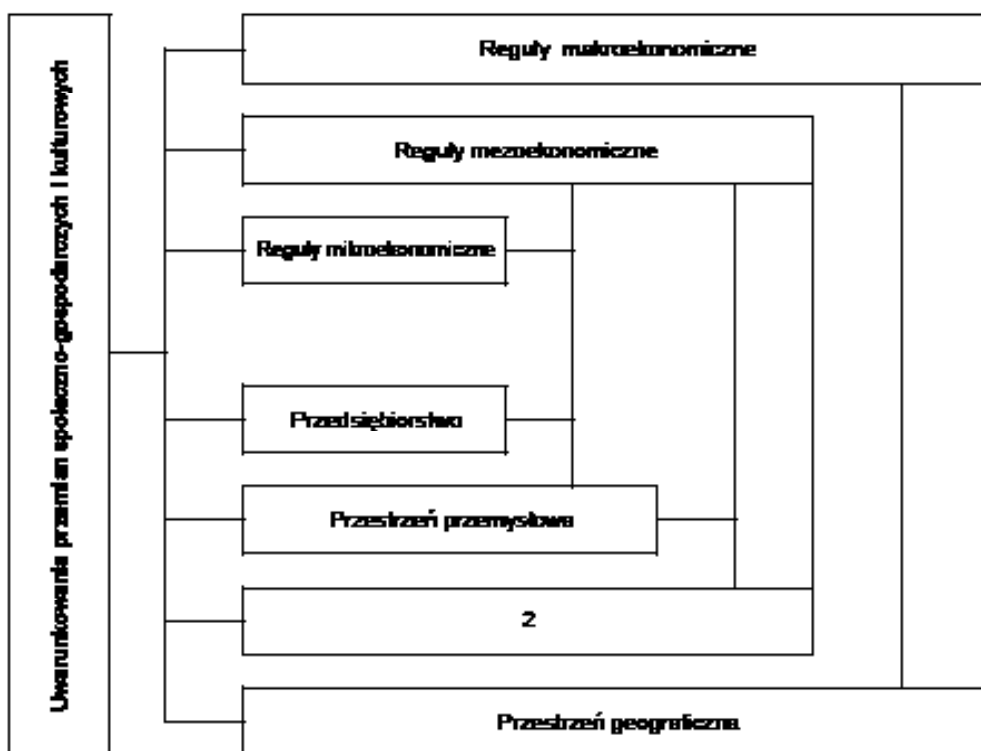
Uwarunkowania przemian społeczno-gospodarczych i kulturowych

Reguły makroekonomiczne

Reguły mezoekonomiczne

Reguły mikroekonomiczne

Przedsiębiorstwo

Przestrzeń przemysłowa

2

Przestrzeń geograficzna